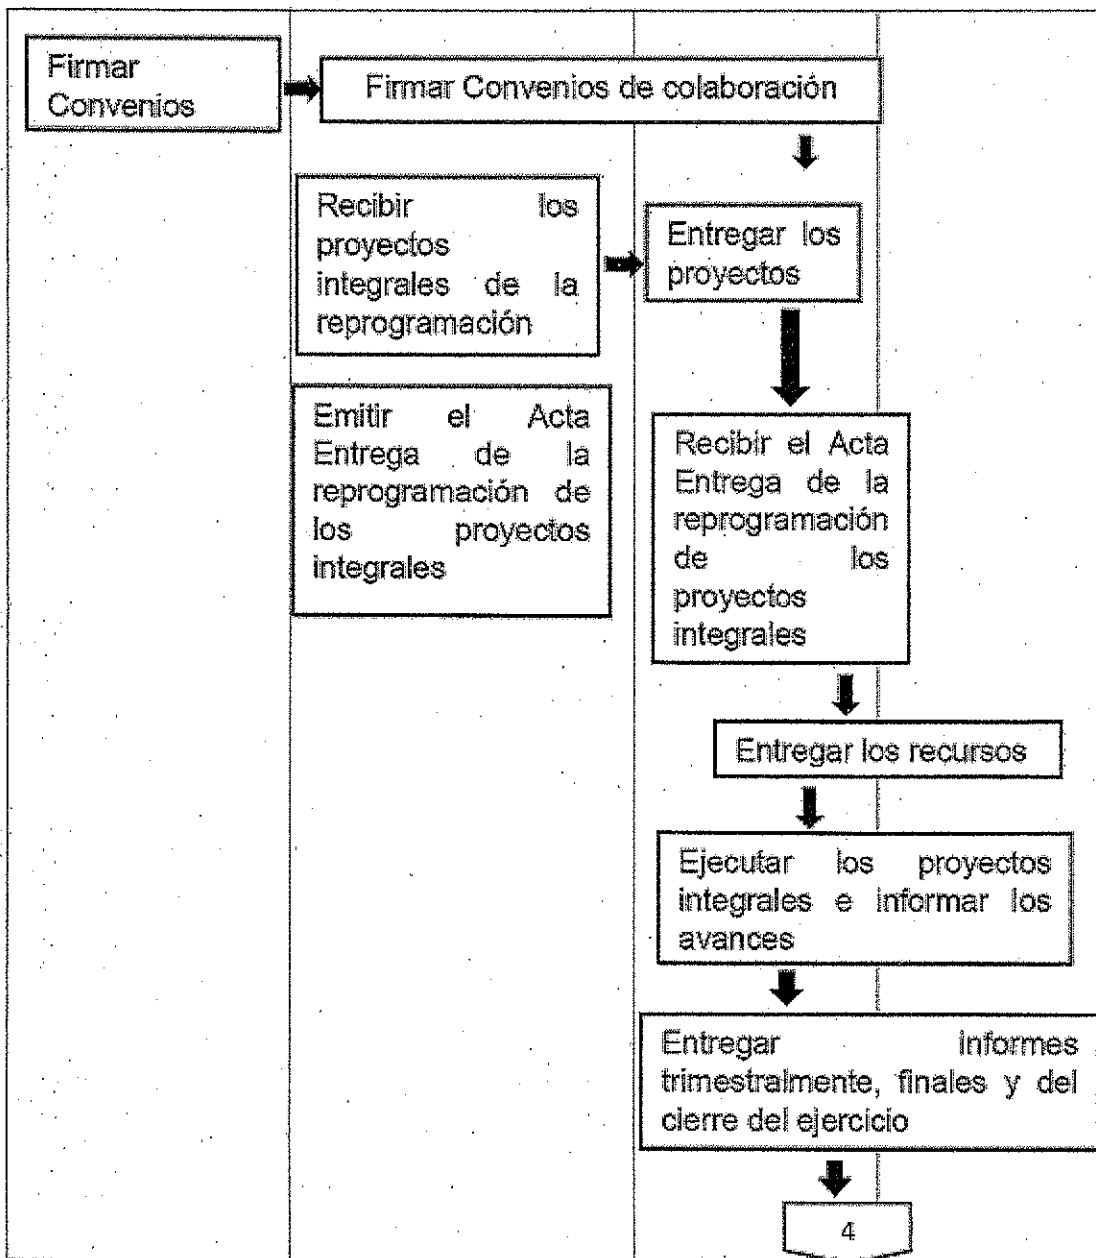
Firmar Convenios

Firmar Convenios de colaboración

Recibir los proyectos integrales de la reprogramación

Entregar los proyectos

Emitir el Acta Entrega de la reprogramación de los proyectos integrales

Recibir el Acta Entrega de la reprogramación de los proyectos integrales

Entregar los recursos

Ejecutar los proyectos integrales e informar los avances

Entregar informes trimestralmente, finales y del cierre del ejercicio

4